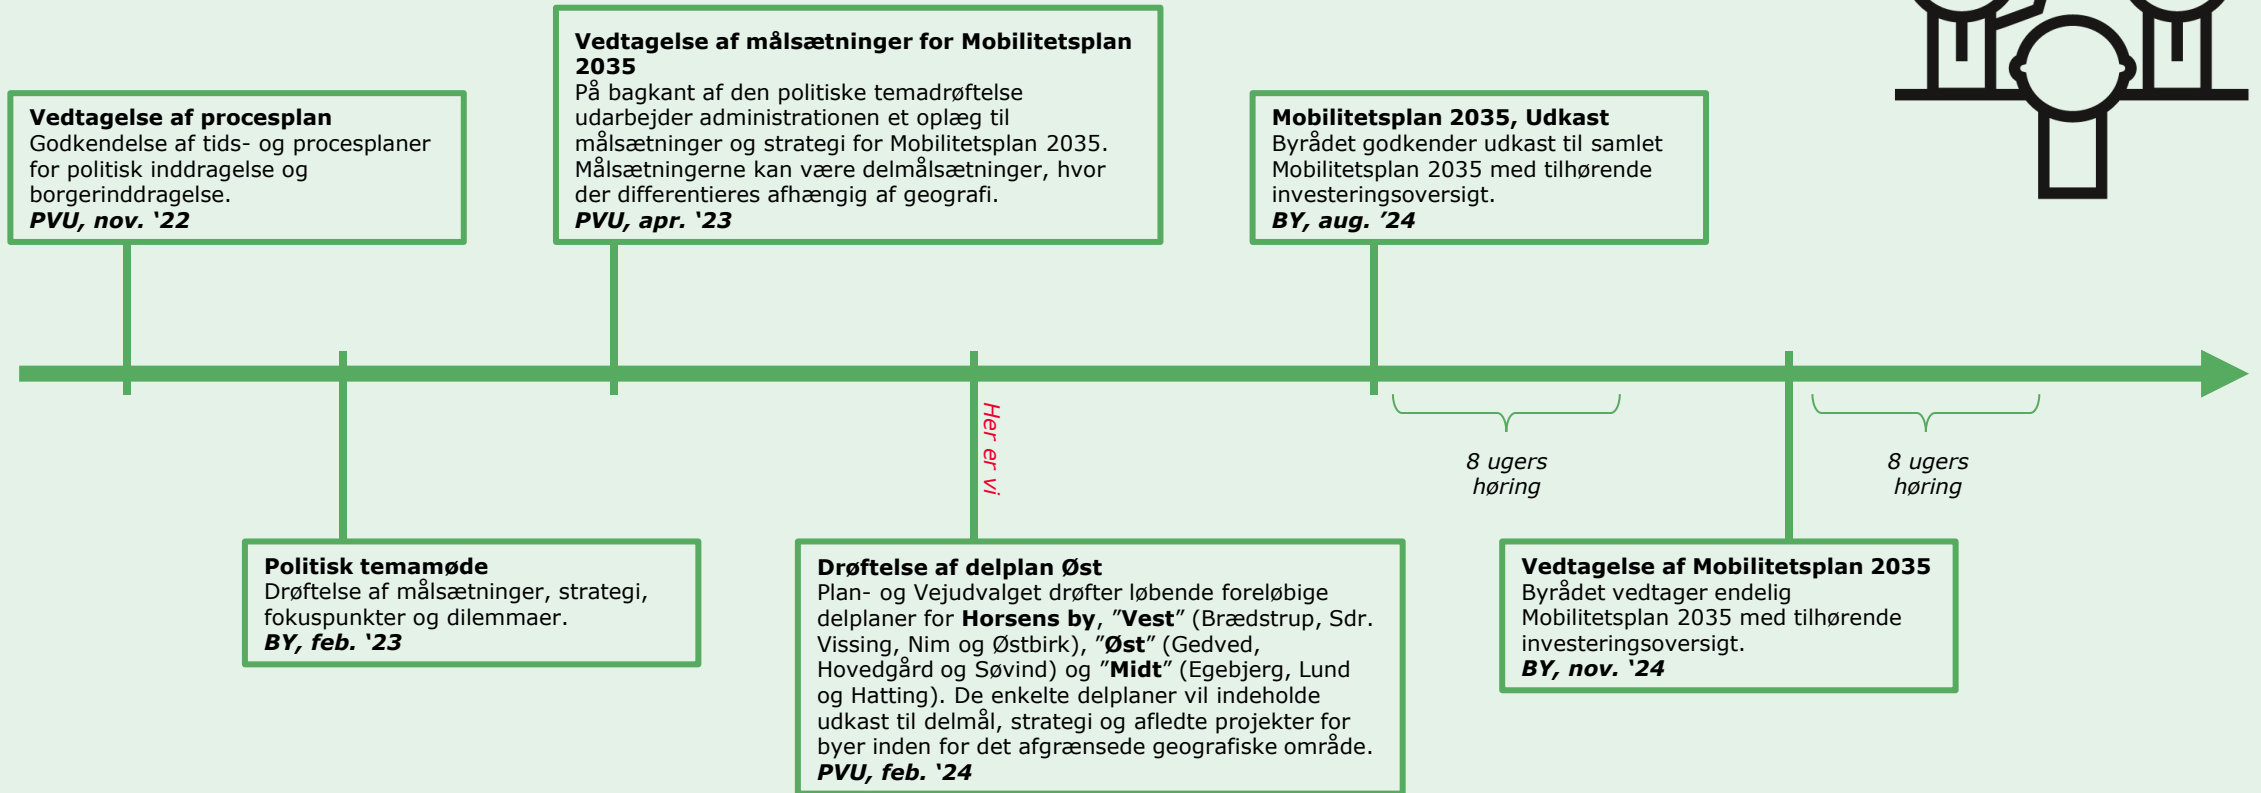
**Vedtagelse af procesplan**
Godkendelse af tids- og procesplaner for politisk inddragelse og borgerinddragelse.
***PVU, nov. '22***

**Vedtagelse af målsætninger for Mobilitetsplan 2035**
På bagkant af den politiske temadrøftelse udarbejder administrationen et oplæg til målsætninger og strategi for Mobilitetsplan 2035. Målsætningerne kan være delmålsætninger, hvor der differentieres afhængig af geografi.
***PVU, apr. '23***

**Mobilitetsplan 2035, Udkast**
Byrådet godkender udkast til samlet Mobilitetsplan 2035 med tilhørende investeringsoversigt.
***BY, aug. '24***

*Her er vi*

*8 ugers høring*

*8 ugers høring*

**Politisk temamøde**
Drøftelse af målsætninger, strategi, fokuspunkter og dilemmaer.
***BY, feb. '23***

**Drøftelse af delplan Øst**
Plan- og Vejudvalget drøfter løbende foreløbige delplaner for **Horsens by**, "**Vest**" (Brædstrup, Sdr. Vissing, Nim og Østbirk), "**Øst**" (Gedved, Hovedgård og Søvind) og "**Midt**" (Egebjerg, Lund og Hatting). De enkelte delplaner vil indeholde udkast til delmål, strategi og afledte projekter for byer inden for det afgrænsede geografiske område.
***PVU, feb. '24***

**Vedtagelse af Mobilitetsplan 2035**
Byrådet vedtager endelig Mobilitetsplan 2035 med tilhørende investeringsoversigt.
***BY, nov. '24***